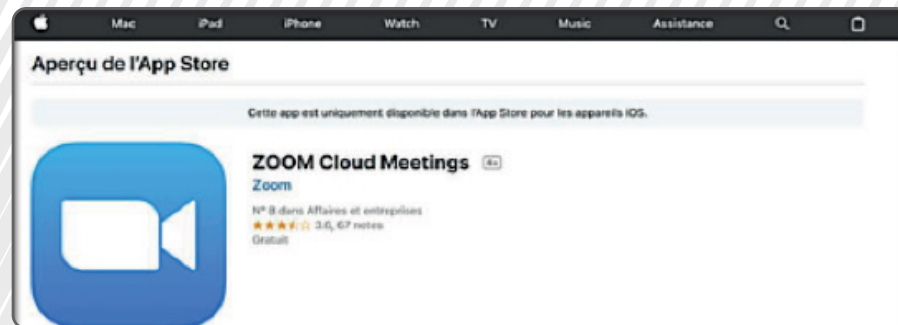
Mac iPad iPhone Watch TV Music Assistance

Aperçu de l'App Store

Cette app est uniquement disponible dans l'App Store pour les appareils iOS.

ZOOM Cloud Meetings 4+

Zoom

N° 8 dans Affaires et entreprises
★★★½☆ 3,6, 67 notes
Gratuit